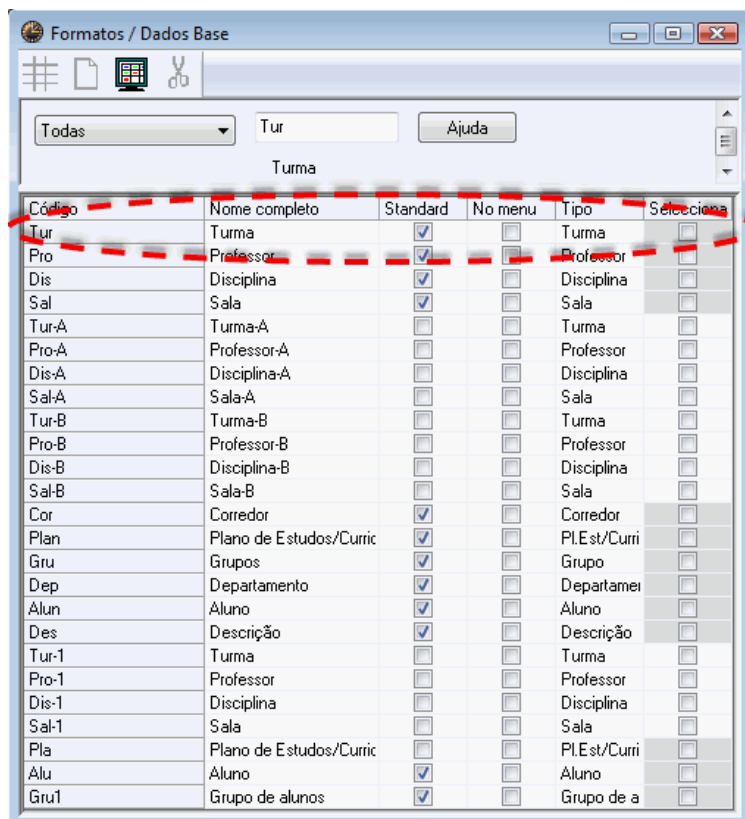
Formatos / Dados Base

Todas

Tur

Ajuda

Turma

| Código | Nome completo | Standard | No menu | Tipo | Seleciona |
|---|---|---|---|---|---|
| Tur | Turma | ☑ | ☐ | Turma | ☐ |
| Pro | Professor | ☑ | ☐ | Professor | ☐ |
| Dis | Disciplina | ☑ | ☐ | Disciplina | ☐ |
| Sal | Sala | ☑ | ☐ | Sala | ☐ |
| Tur-A | Turma-A | ☐ | ☐ | Turma | ☐ |
| Pro-A | Professor-A | ☐ | ☐ | Professor | ☐ |
| Dis-A | Disciplina-A | ☐ | ☐ | Disciplina | ☐ |
| Sal-A | Sala-A | ☐ | ☐ | Sala | ☐ |
| Tur-B | Turma-B | ☐ | ☐ | Turma | ☐ |
| Pro-B | Professor-B | ☐ | ☐ | Professor | ☐ |
| Dis-B | Disciplina-B | ☐ | ☐ | Disciplina | ☐ |
| Sal-B | Sala-B | ☐ | ☐ | Sala | ☐ |
| Cor | Corredor | ☑ | ☐ | Corredor | ☐ |
| Plan | Plano de Estudos/Curric | ☑ | ☐ | Pl.Est/Curri | ☐ |
| Gru | Grupos | ☑ | ☐ | Grupo | ☐ |
| Dep | Departamento | ☑ | ☐ | Departamer | ☐ |
| Alun | Aluno | ☑ | ☐ | Aluno | ☐ |
| Des | Descrição | ☑ | ☐ | Descrição | ☐ |
| Tur-1 | Turma | ☐ | ☐ | Turma | ☐ |
| Pro-1 | Professor | ☐ | ☐ | Professor | ☐ |
| Dis-1 | Disciplina | ☐ | ☐ | Disciplina | ☐ |
| Sal-1 | Sala | ☐ | ☐ | Sala | ☐ |
| Pla | Plano de Estudos/Curric | ☐ | ☐ | Pl.Est/Curri | ☐ |
| Alu | Aluno | ☑ | ☐ | Aluno | ☐ |
| Gru1 | Grupo de alunos | ☑ | ☐ | Grupo de a | ☐ |